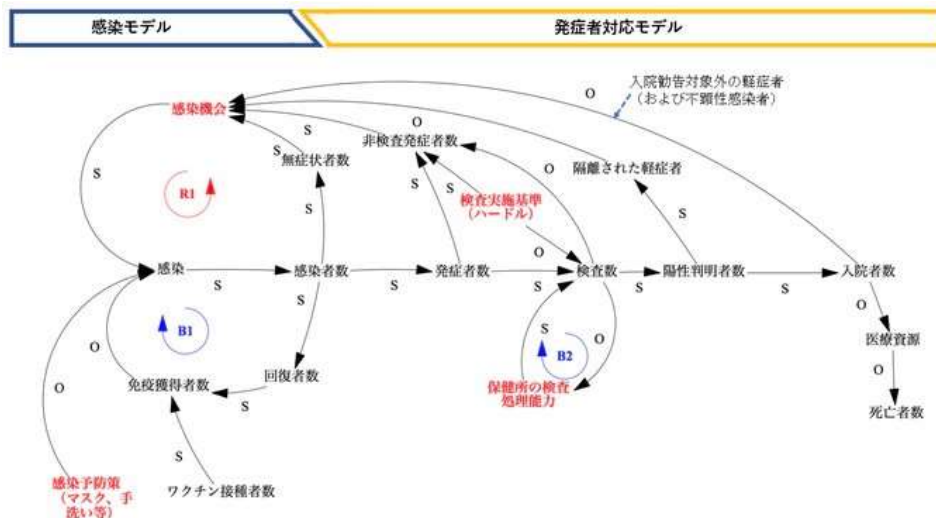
感染モデル

発症者対応モデル

入院勧告対象外の軽症者（および不顕性感染者）

O

感染機会

O

非検査発症者数

S

S

無症状者数

O

隔離された軽症者

S

R1

S

S

検査実施基準（ハードル）

S

S

O

感染

S

感染者数

S

発症者数

検査数

陽性判明者数

入院者数

S

S

S

B1

S

O

O

医療資源

O

S

B2

O

回復者数

免疫獲得者数

O

保健所の検査処理能力

S

死亡者数

S

感染予防策（マスク、手洗い等）

ワクチン接種者数